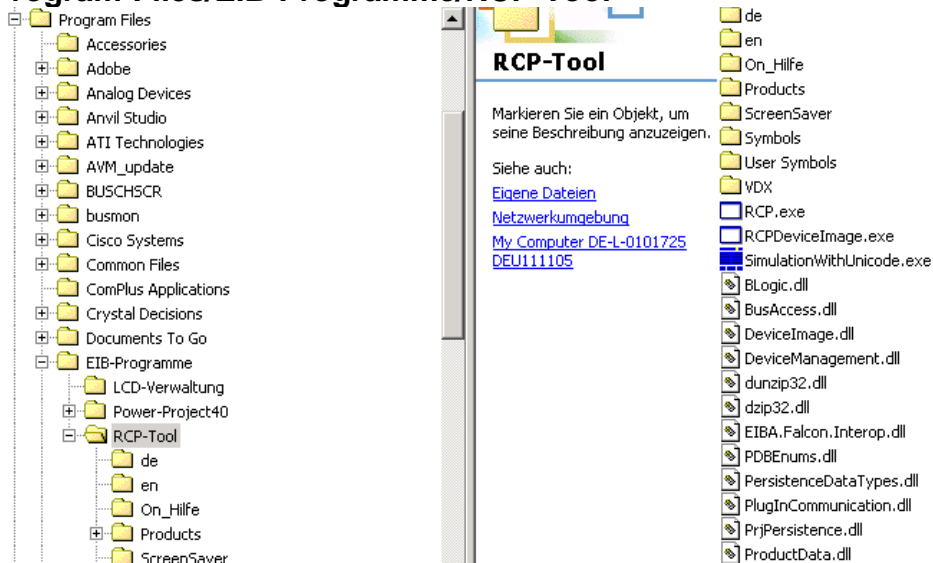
rogram Files\EIB-Programme\RCP-Tool

Program Files
Accessories
Adobe
Analog Devices
Anvil Studio
ATI Technologies
AVM_update
BUSCHSCR
busmon
Cisco Systems
Common Files
ComPlus Applications
Crystal Decisions
Documents To Go
EIB-Programme
LCD-Verwaltung
Power-Project40
RCP-Tool
de
en
On_Hilfe
Products
ScreenSaver

RCP-Tool

Markieren Sie ein Objekt, um seine Beschreibung anzuzeigen.

Siehe auch:

Eigene Dateien

Netzwerkumgebung

My Computer DE-L-0101725 DEU111105

de
en
On_Hilfe
Products
ScreenSaver
Symbols
User Symbols
VDX
RCP.exe
RCPDeviceImage.exe
SimulationWithUnicode.exe
BLogic.dll
BusAccess.dll
DeviceImage.dll
DeviceManagement.dll
dunzip32.dll
dzip32.dll
EIBA.Falcon.Interop.dll
PDBEnums.dll
PersistenceDataTypes.dll
PlugInCommunication.dll
PrjPersistence.dll
ProductData.dll